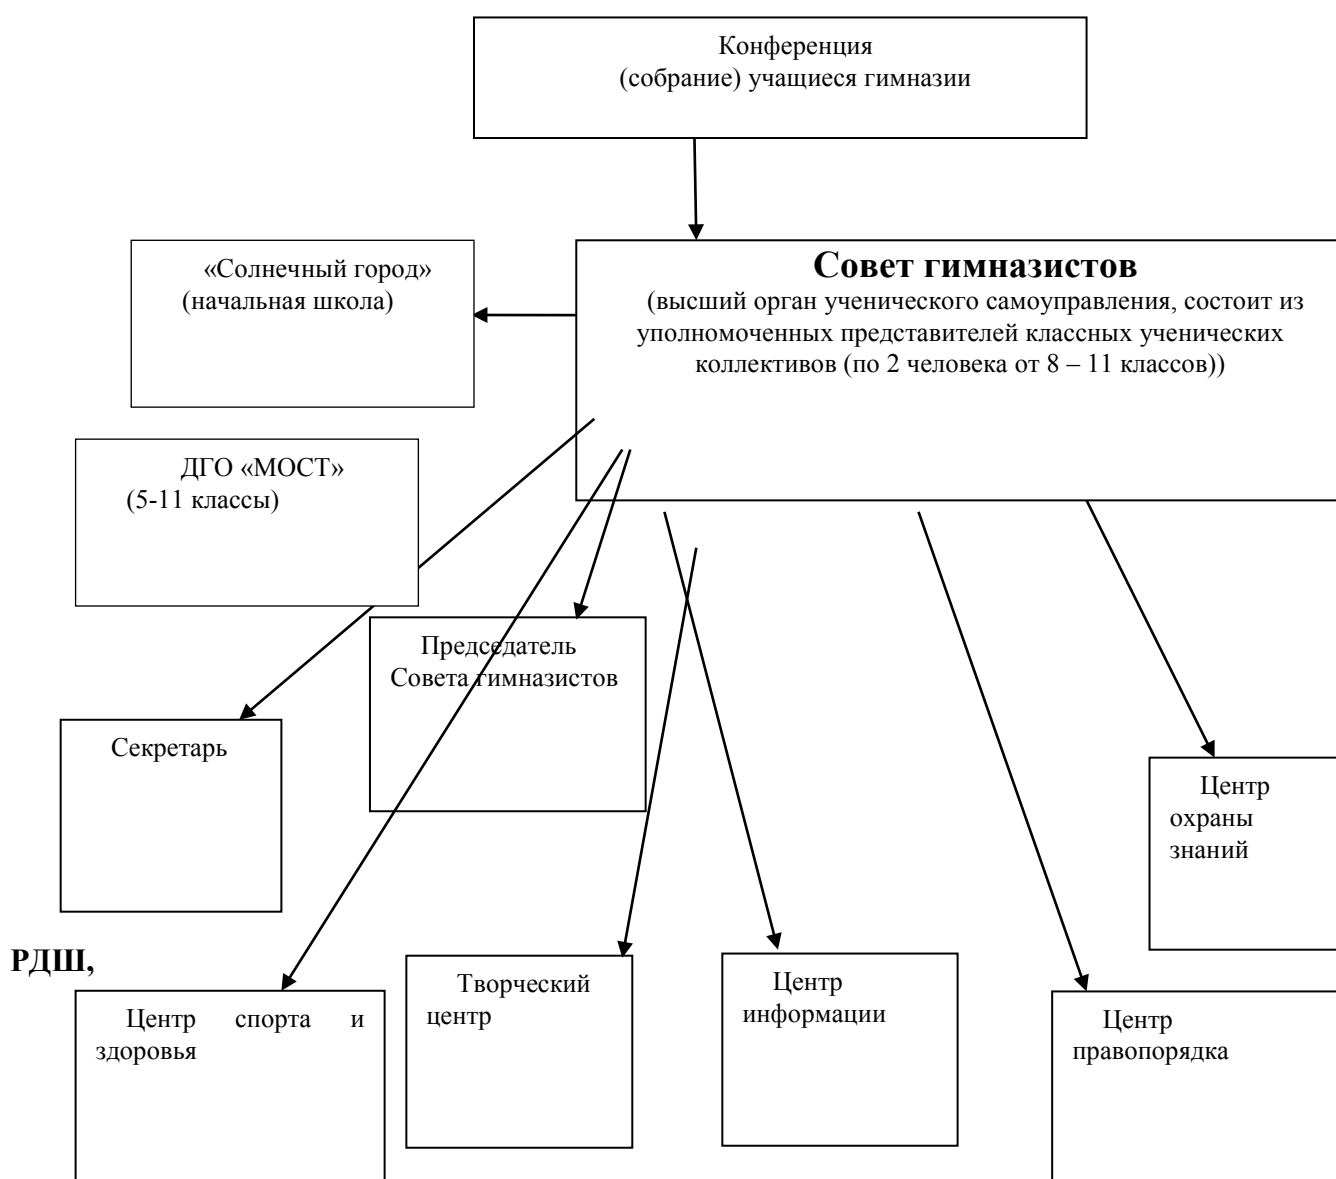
Конференция
(собрание) учащиеся гимназии

Совет гимназистов
(высший орган ученического самоуправления, состоит из уполномоченных представителей классных ученических коллективов (по 2 человека от 8 – 11 классов))

«Солнечный город»
(начальная школа)

ДГО «МОСТ»
(5-11 классы)

Председатель
Совета гимназистов

Секретарь

Центр
охраны
знаний

РДШ,

Центр спорта и здоровья

Творческий центр

Центр информации

Центр правопорядка